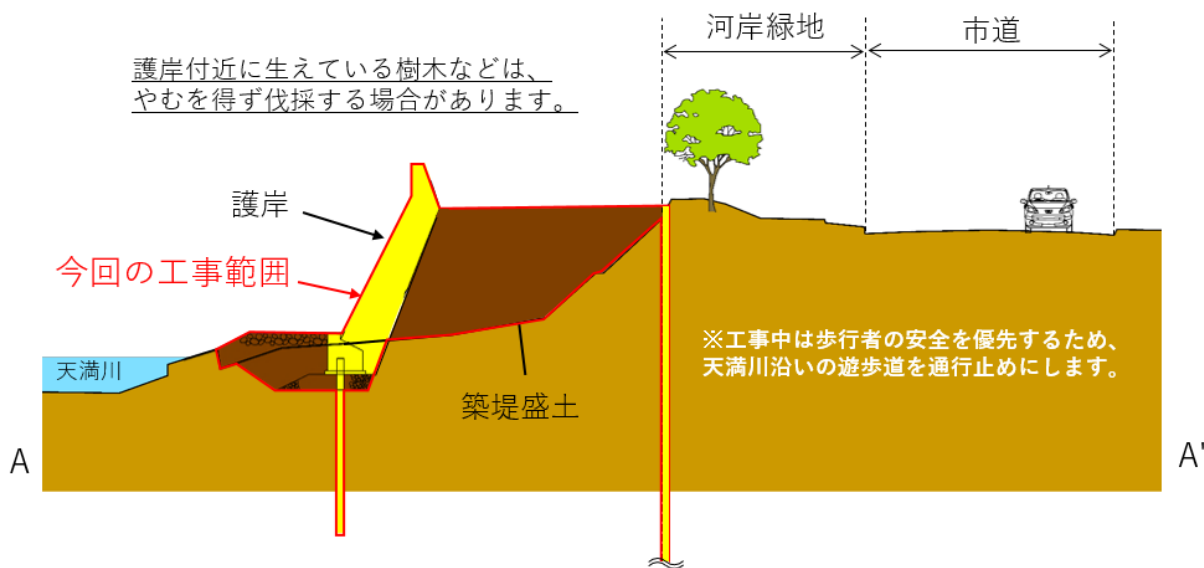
河岸緑地

市道

護岸付近に生えている樹木などは、やむを得ず伐採する場合があります。

護岸

今回の工事範囲

天満川

※工事中は歩行者の安全を優先するため、天満川沿いの遊歩道を通行止めにします。

築堤盛土

A

A'